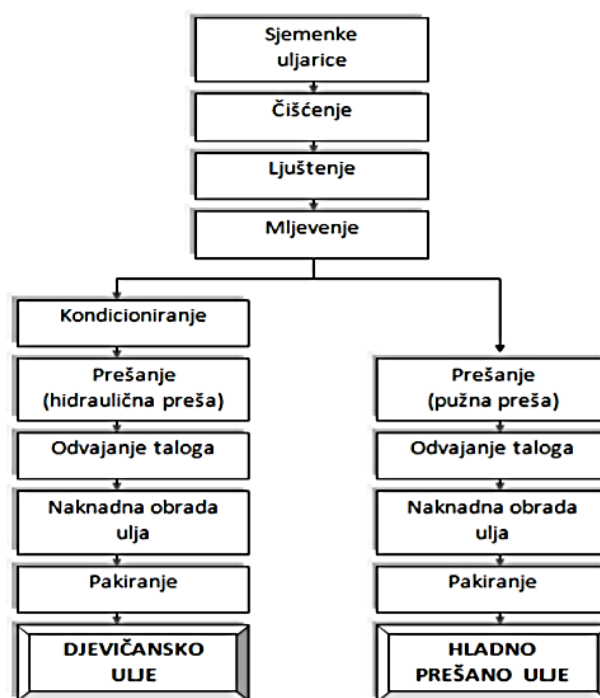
Sjemenke uljarice

Čišćenje

Ljuštenje

Mljevenje

Kondicioniranje

Prešanje (hidraulična preša)

Odvajanje taloga

Naknadna obrada ulja

Pakiranje

DJEVIČANSKO ULJE

Prešanje (pužna preša)

Odvajanje taloga

Naknadna obrada ulja

Pakiranje

HLADNO PREŠANO ULJE